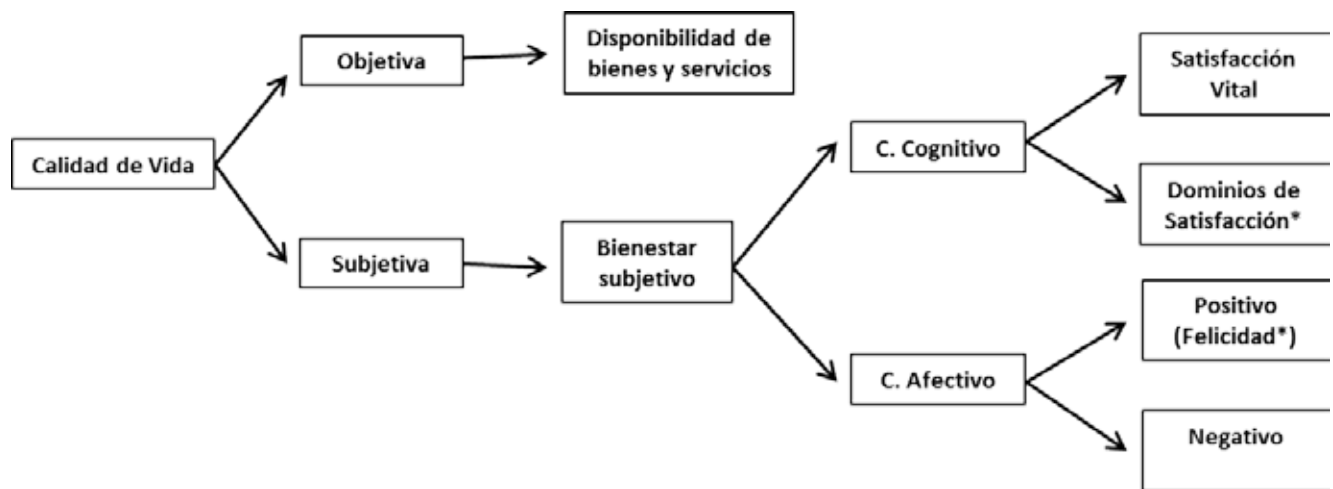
Calidad de Vida

Objetiva

Disponibilidad de bienes y servicios

Subjetiva

Bienestar subjetivo

C. Cognitivo

Satisfacción Vital

Dominios de Satisfacción*

C. Afectivo

Positivo (Felicidad*)

Negativo